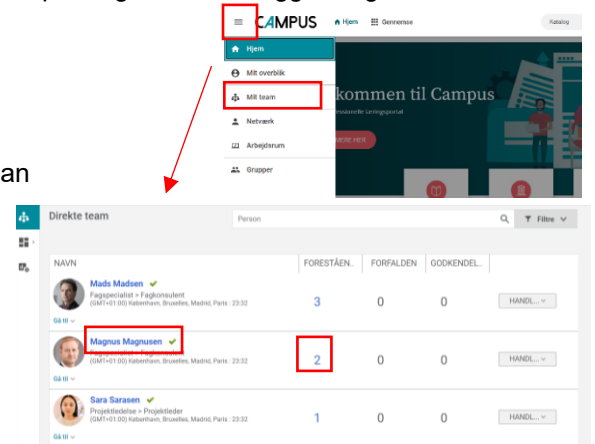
an

CAMPUS Hjem Gennemse Katalog

Hjem
Mit overblik
Mit team
Netværk
Arbejdsrum
Grupper

kommen til Campus
essionelle læringsportal
MERE HER

Direkte team
Person
Filtre

| NAVN | FORESTÅEN... | FORFALDEN | GODKENDEL... | |
|---|---|---|---|---|
| Mads Madsen ✔ Fagspecialist > Fagkonsulent (GMT+01:00) København, Bruxelles, Madrid, Paris : 23:32 Gå til | 3 | 0 | 0 | HANDL... |
| Magnus Magnusen ✔ Fagspecialist > Fagkonsulent (GMT+01:00) København, Bruxelles, Madrid, Paris : 23:32 Gå til | 2 | 0 | 0 | HANDL... |
| Sara Sarasen ✔ Projektledelse > Projektleder (GMT+01:00) København, Bruxelles, Madrid, Paris : 23:32 Gå til | 1 | 0 | 0 | HANDL... |